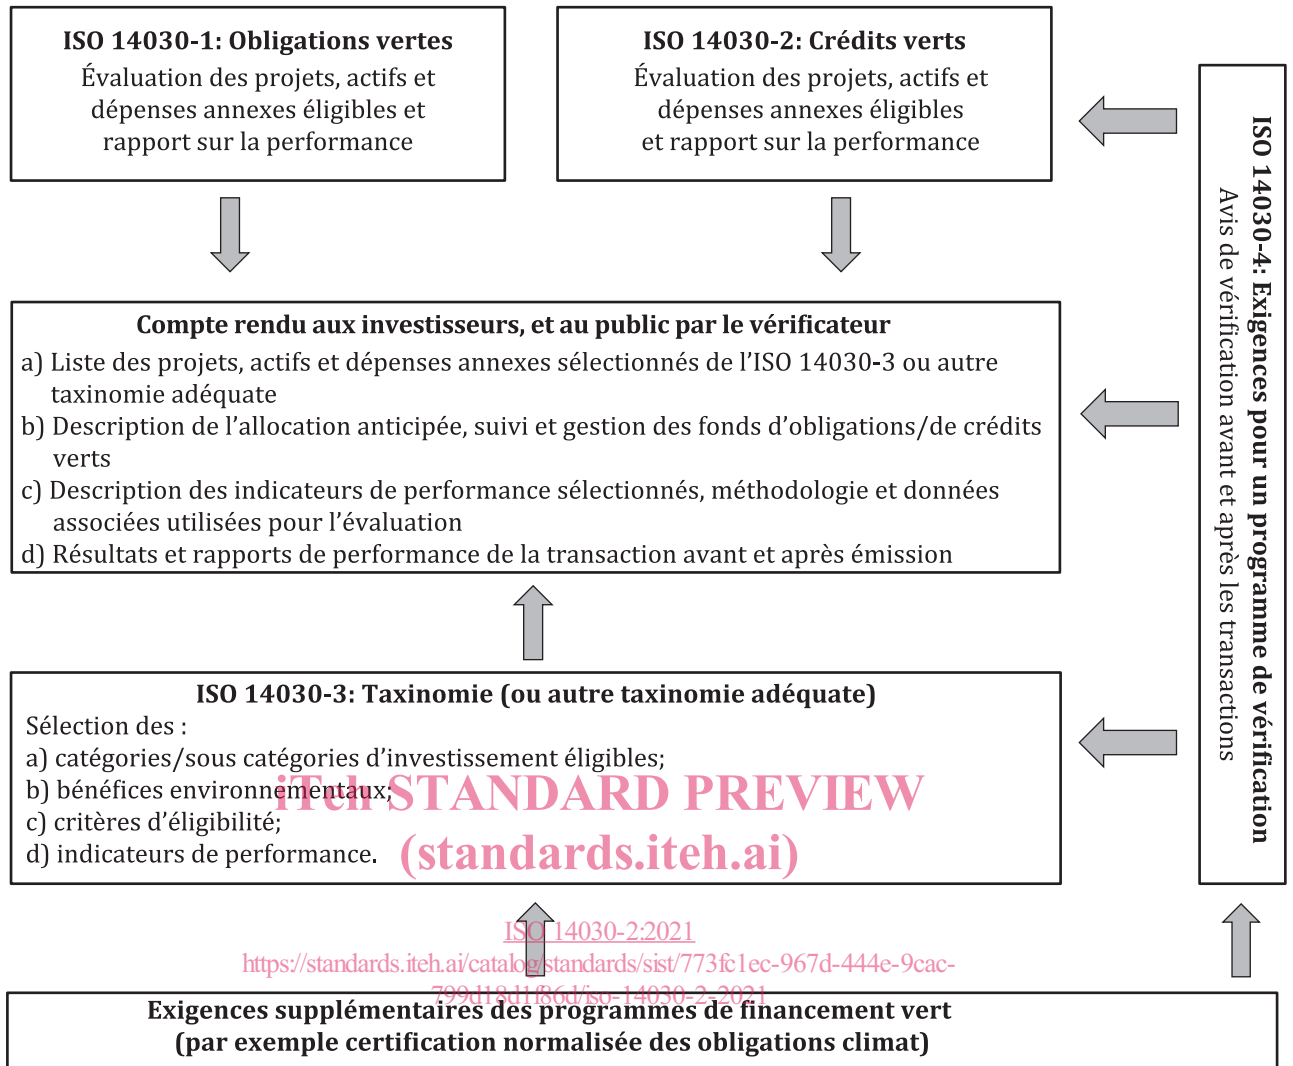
ISO 14030-1: Obligations vertes
Évaluation des projets, actifs et dépenses annexes éligibles et rapport sur la performance

ISO 14030-2: Crédits verts
Évaluation des projets, actifs et dépenses annexes éligibles et rapport sur la performance

ISO 14030-4: Exigences pour un programme de vérification
Avis de vérification avant et après les transactions

Compte rendu aux investisseurs, et au public par le vérificateur
a) Liste des projets, actifs et dépenses annexes sélectionnés de l'ISO 14030-3 ou autre taxinomie adéquate
b) Description de l'allocation anticipée, suivi et gestion des fonds d'obligations/de crédits verts
c) Description des indicateurs de performance sélectionnés, méthodologie et données associées utilisées pour l'évaluation
d) Résultats et rapports de performance de la transaction avant et après émission

ISO 14030-3: Taxinomie (ou autre taxinomie adéquate)
Sélection des :
a) catégories/sous catégories d'investissement éligibles;
b) bénéfices environnementaux;
c) critères d'éligibilité;
d) indicateurs de performance.

iTeh STANDARD PREVIEW
(standards.iteh.ai)

ISO 14030-2:2021
https://standards.iteh.ai/catalog/standards/sist/773fc1ec-967d-444e-9cac-799d18d1f86d/iso-14030-2-2021

Exigences supplémentaires des programmes de financement vert
(par exemple certification normalisée des obligations climat)